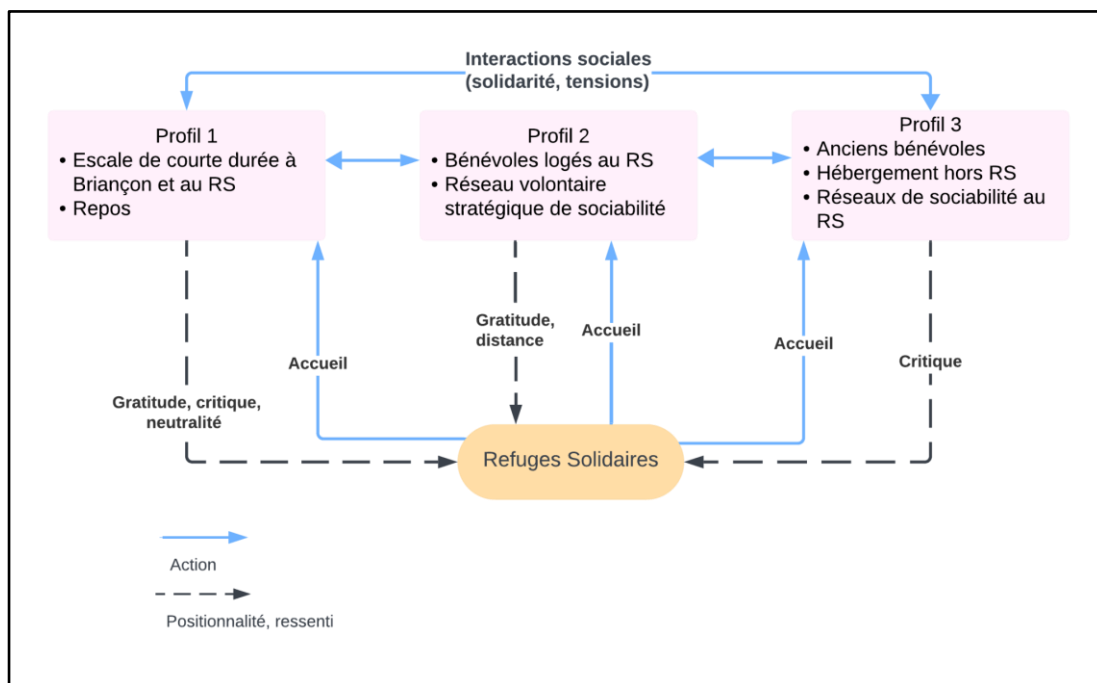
Interactions sociales
(solidarité, tensions)

Profil 1
• Escale de courte durée à Briançon et au RS
• Repos

Profil 2
• Bénévoles logés au RS
• Réseau volontaire stratégique de sociabilité

Profil 3
• Anciens bénévoles
• Hébergement hors RS
• Réseaux de sociabilité au RS

Accueil

Gratitude, distance

Accueil

Accueil

Critique

Gratitude, critique, neutralité

Refuges Solidaires

Action

Positionnalité, ressenti